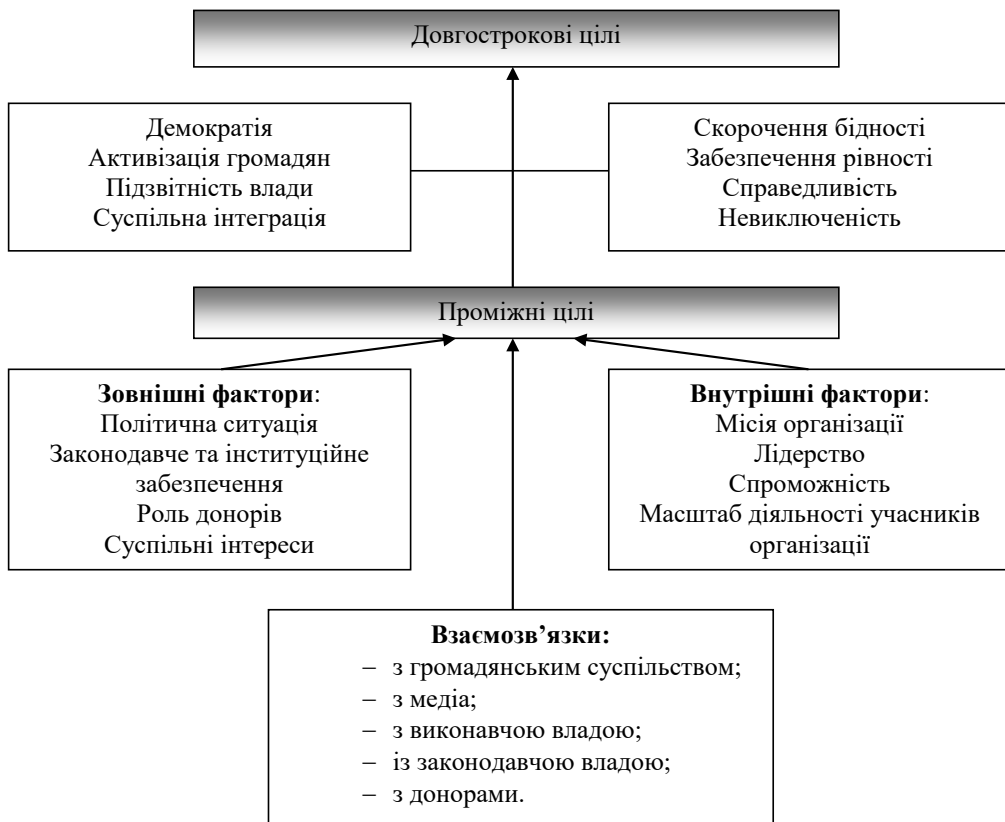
Довгострокові цілі

Демократія
Активізація громадян
Підзвітність влади
Суспільна інтеграція

Скорочення бідності
Забезпечення рівності
Справедливість
Невиключеність

Проміжні цілі

**Зовнішні фактори**:
Політична ситуація
Законодавче та інституційне забезпечення
Роль донорів
Суспільні інтереси

**Внутрішні фактори**:
Місія організації
Лідерство
Спроможність
Масштаб діяльності учасників організації

**Взаємозв'язки:**
– з громадянським суспільством;
– з медіа;
– з виконавчою владою;
– із законодавчою владою;
– з донорами.